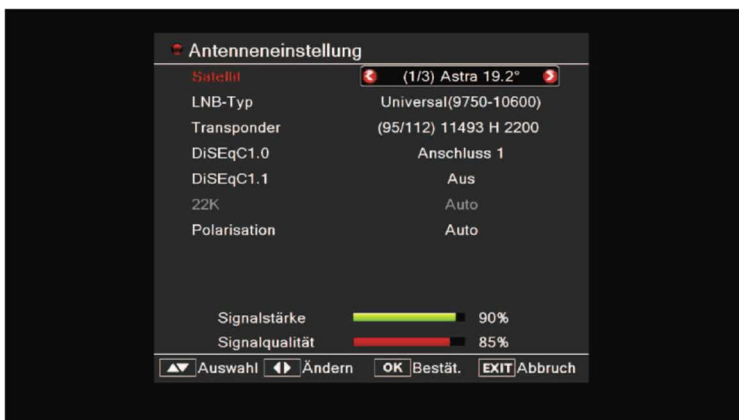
Antenneneinstellung

| | |
|---|---|
| Satellit | (1/3) Astra 19.2° |
| LNB-Typ | Universal(9750-10600) |
| Transponder | (95/112) 11493 H 2200 |
| DiSEqC1.0 | Anschluss 1 |
| DiSEqC1.1 | Aus |
| 22K | Auto |
| Polarisation | Auto |

Signalstärke 90%
Signalqualität 85%

Auswahl Ändern OK Bestät. EXIT Abbruch